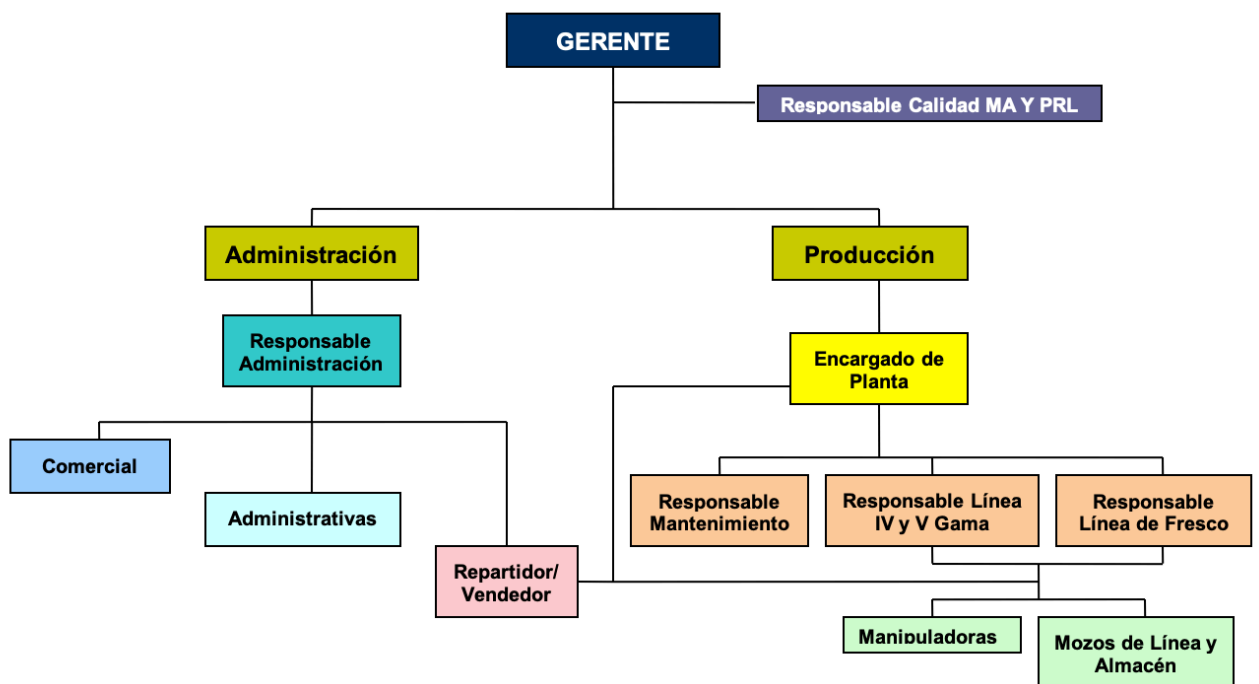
GERENTE

Responsable Calidad MA Y PRL

Administración

Producción

Responsable Administración

Encargado de Planta

Comercial

Administrativas

Repartidor/ Vendedor

Responsable Mantenimiento

Responsable Línea IV y V Gama

Responsable Línea de Fresco

Manipuladoras

Mozos de Línea y Almacén